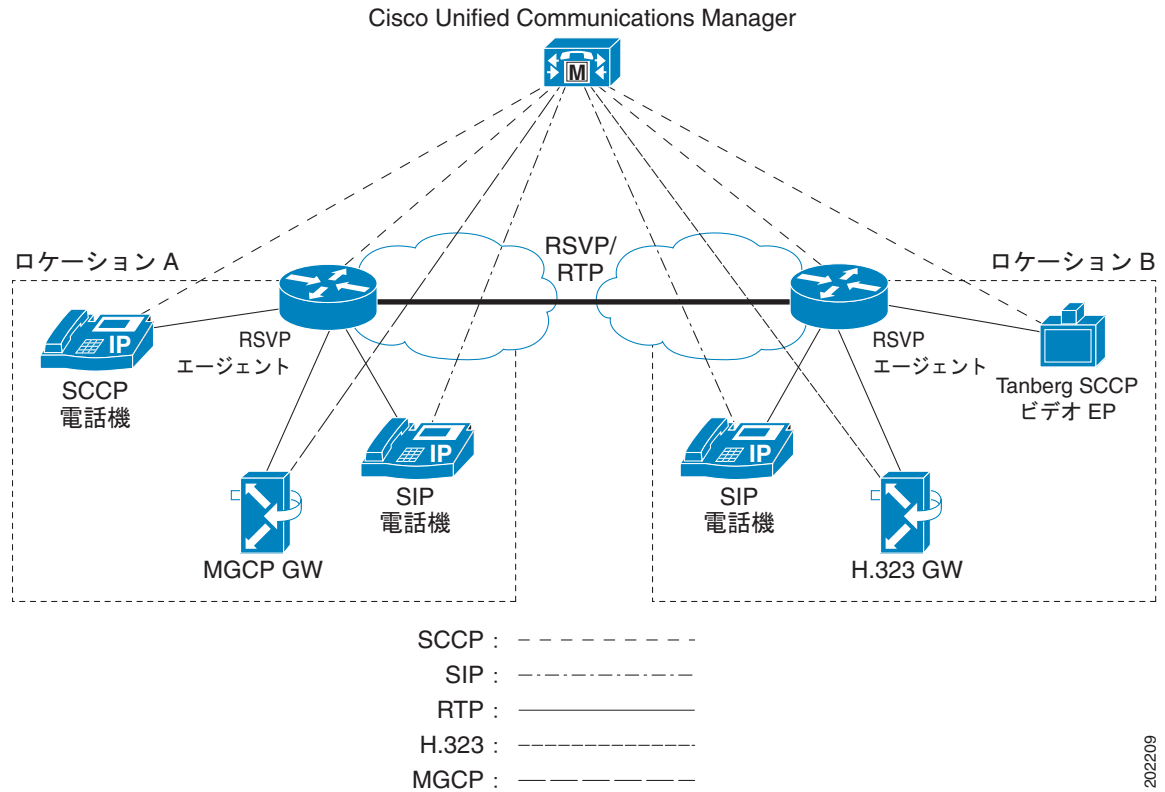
Cisco Unified Communications Manager

M

ロケーション A

RSVP/
RTP

ロケーション B

IP

SCCP
電話機

RSVP
エージェント

IP

SIP
電話機

MGCP GW

RSVP
エージェント

Tanberg SCCP
ビデオ EP

IP

SIP
電話機

H.323 GW

SCCP :
SIP :
RTP :
H.323 :
MGCP :

202209